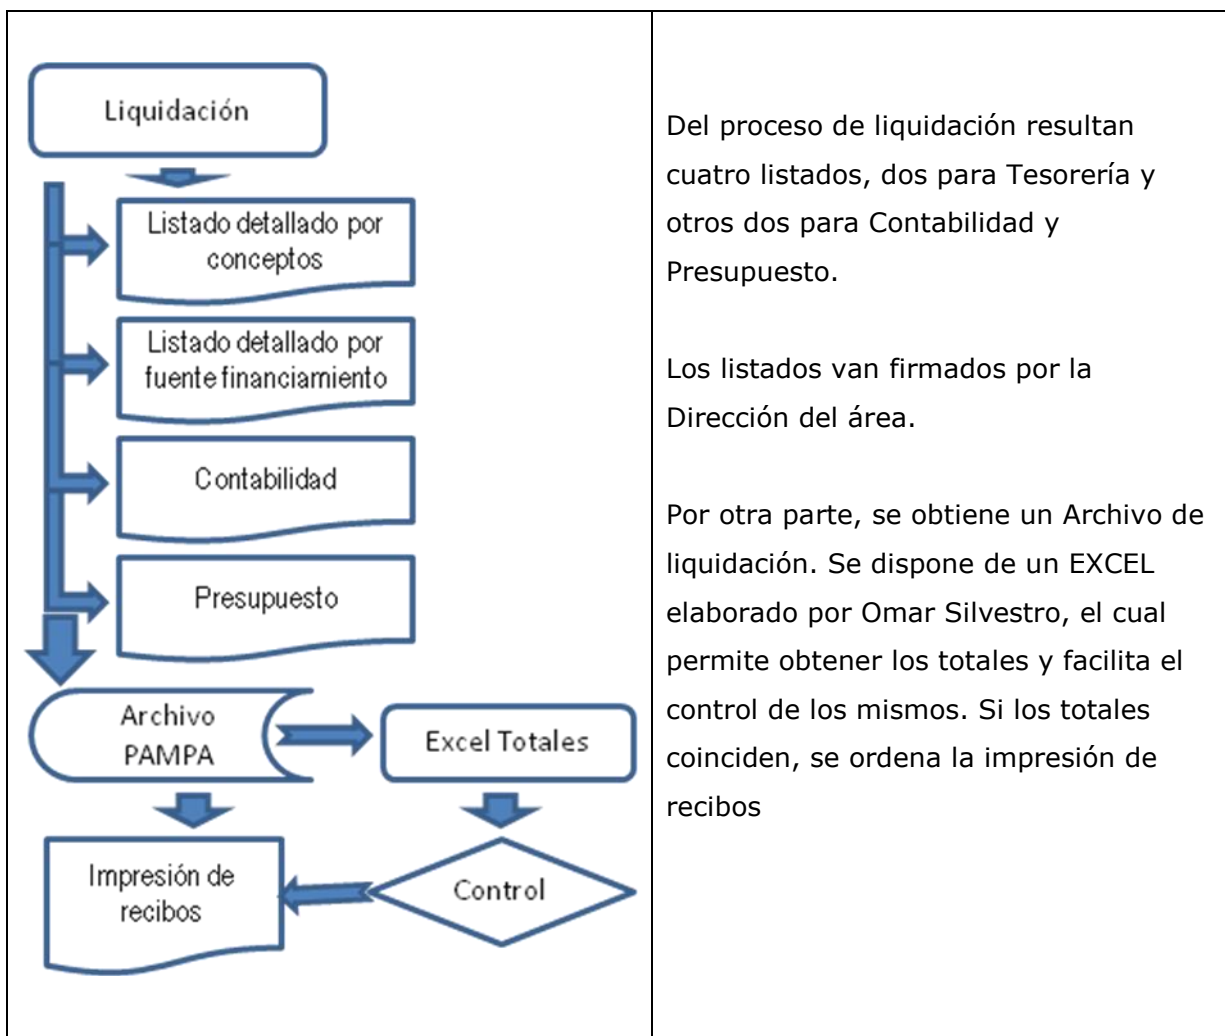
Liquidación

Listado detallado por conceptos

Listado detallado por fuente financiamiento

Contabilidad

Presupuesto

Archivo PAMPA

Excel Totales

Impresión de recibos

Control

Del proceso de liquidación resultan cuatro listados, dos para Tesorería y otros dos para Contabilidad y Presupuesto.

Los listados van firmados por la Dirección del área.

Por otra parte, se obtiene un Archivo de liquidación. Se dispone de un EXCEL elaborado por Omar Silvestro, el cual permite obtener los totales y facilita el control de los mismos. Si los totales coinciden, se ordena la impresión de recibos